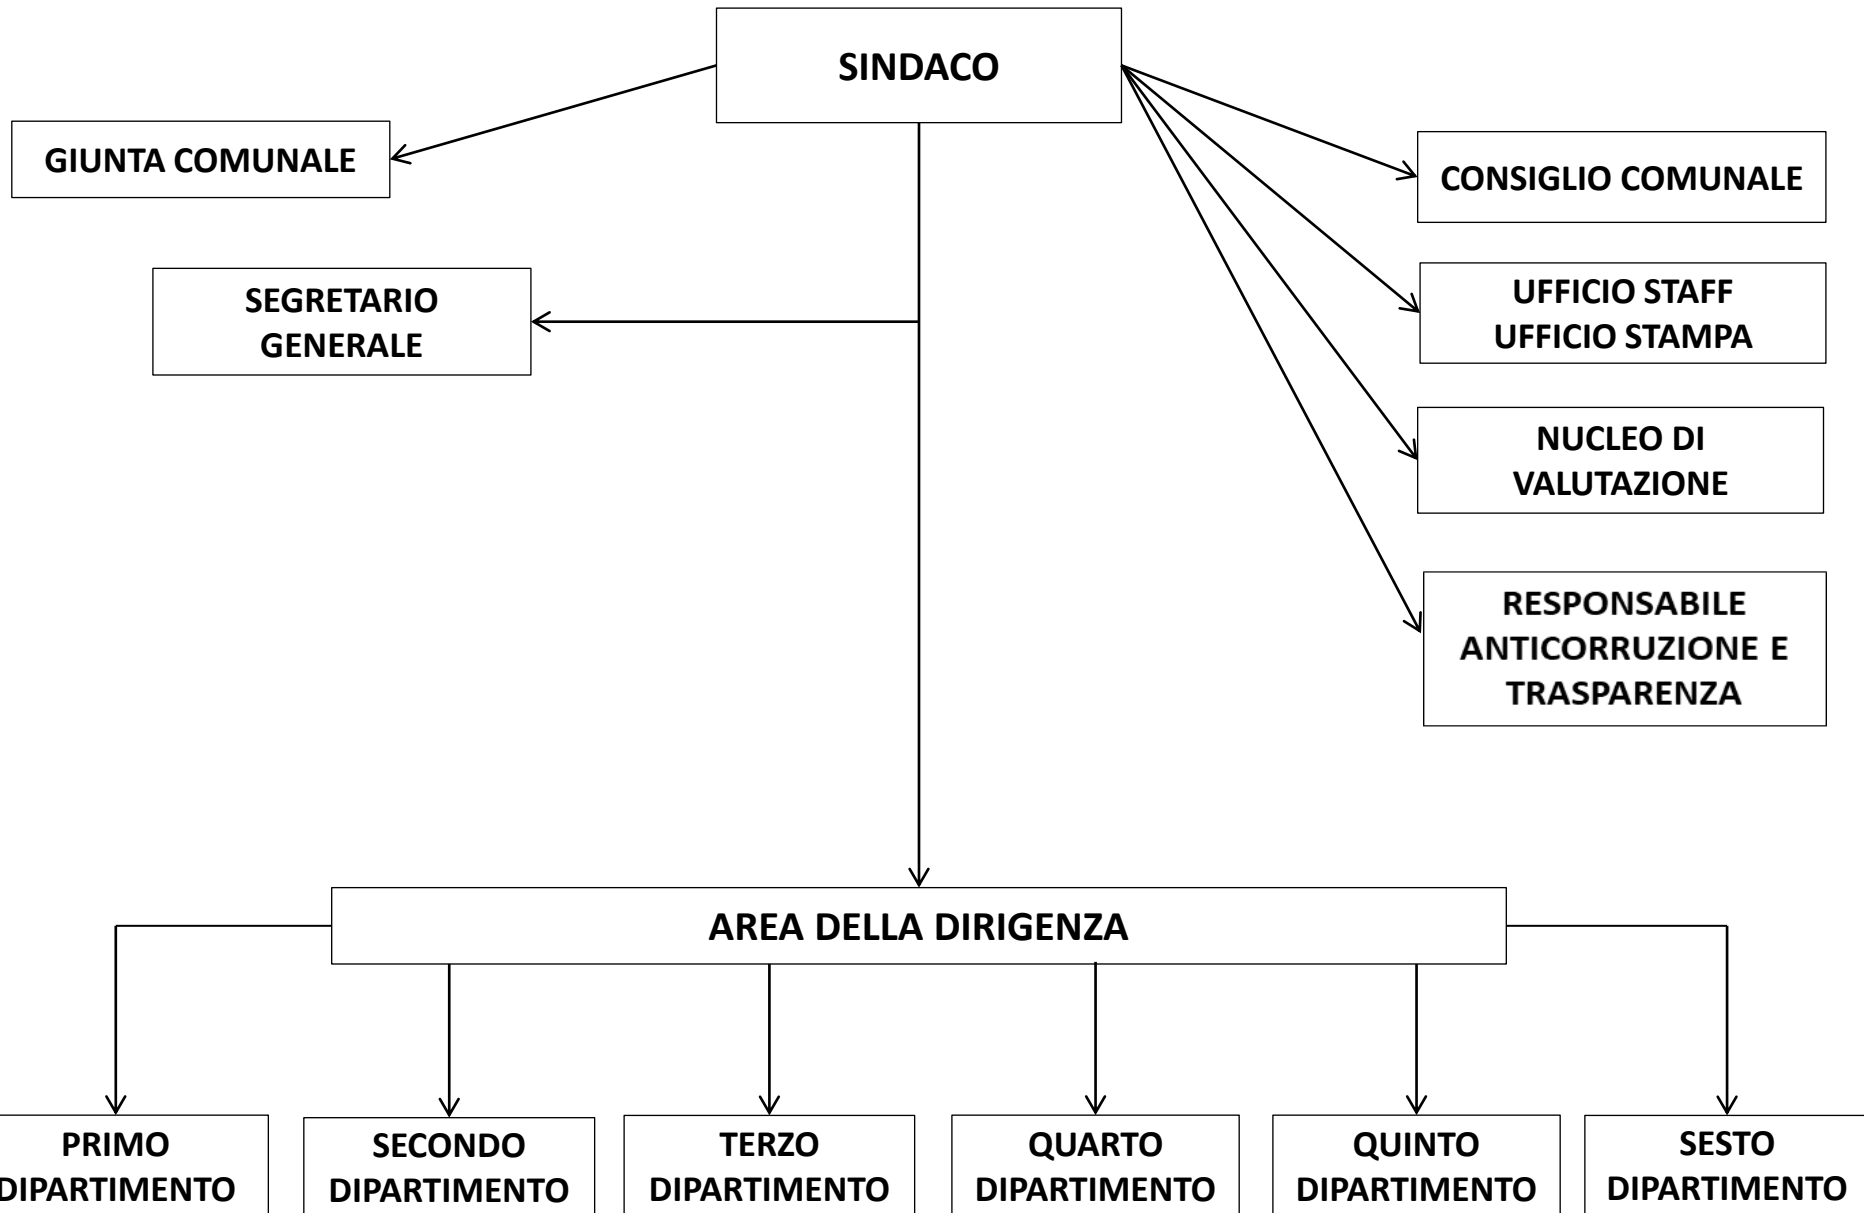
SINDACO

GIUNTA COMUNALE

SEGRETARIO GENERALE

CONSIGLIO COMUNALE

UFFICIO STAFF
UFFICIO STAMPA

NUCLEO DI VALUTAZIONE

RESPONSABILE ANTICORRUZIONE E TRASPARENZA

AREA DELLA DIRIGENZA

PRIMO DIPARTIMENTO

SECONDO DIPARTIMENTO

TERZO DIPARTIMENTO

QUARTO DIPARTIMENTO

QUINTO DIPARTIMENTO

SESTO DIPARTIMENTO